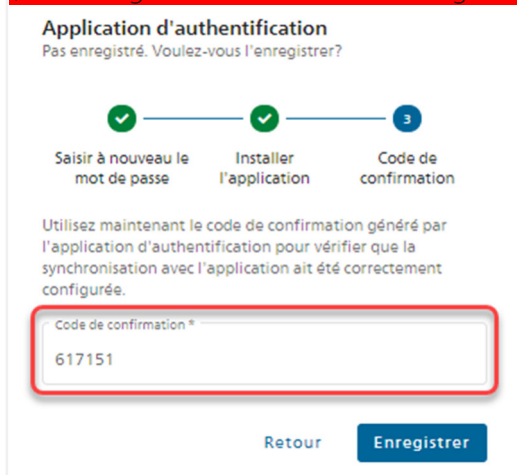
Application d'authentification
Pas enregistré. Voulez-vous l'enregistrer?

3

Saisir à nouveau le mot de passe

Installer l'application

Code de confirmation

Utilisez maintenant le code de confirmation généré par l'application d'authentification pour vérifier que la synchronisation avec l'application ait été correctement configurée.

Code de confirmation *
617151

Retour

Enregistrer